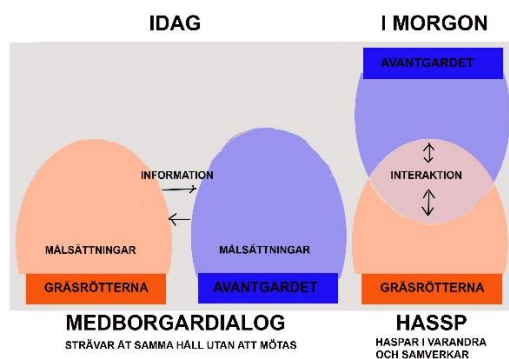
IDAG

I MORGON

AVANTGARDET

INFORMATION

INTERAKTION

MÅLSÄTTNINGAR

MÅLSÄTTNINGAR

GRÄSRÖTTERNA

AVANTGARDET

GRÄSRÖTTERNA

MEDBORGARDIALOG

STRÄVAR ÅT SAMMA HÅLL UTAN ATT MÖTAS

HASSP

HASPAR I VARANDRA OCH SAMVERKAR